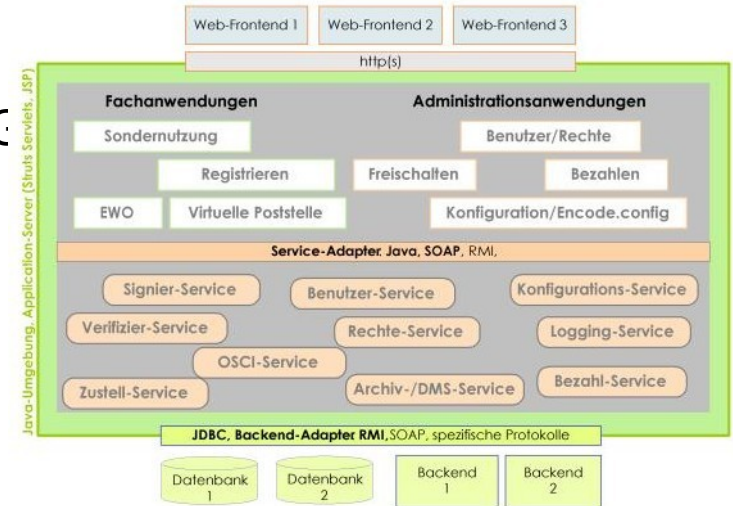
Web-Frontend 1
Web-Frontend 2
Web-Frontend 3

http(s)

Java-Umgebung, Application-Server (Struts Servlets, JSP)

Fachanwendungen

Administrationsanwendungen

Sondernutzung

Benutzer/Rechte

Registrieren

Freischalten

Bezahlen

EWO

Virtuelle Poststelle

Konfiguration/Encode.config

Service-Adapter, Java, SOAP, RMI,

Signier-Service

Benutzer-Service

Konfigurations-Service

Verifizier-Service

Rechte-Service

Logging-Service

OSCI-Service

Zustell-Service

Archiv-/DMS-Service

Bezahl-Service

JDBC, Backend-Adapter RMI, SOAP, spezifische Protokolle

Datenbank 1

Datenbank 2

Backend 1

Backend 2